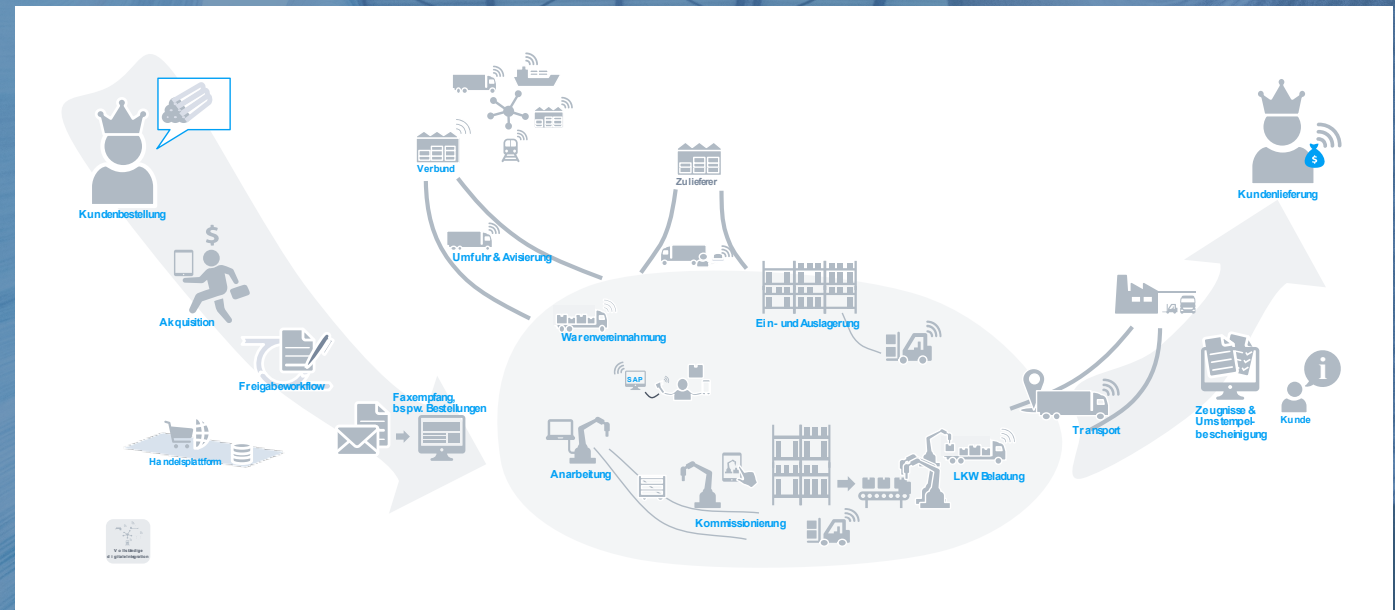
Kundenbestellung

Akquisition

Freigabeworkflow

Handelsplattform

Faxempfang, bspw. Bestellungen

Verbund

Umfuhr & Avisierung

Zulieferer

Warenvereinnahmung

Ein- und Auslagerung

SAP

Anarbeitung

Kommissionierung

LKW Beladung

Transport

Kundenlieferung

Zeugnisse & Umstempelbescheinigung

Kunde

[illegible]